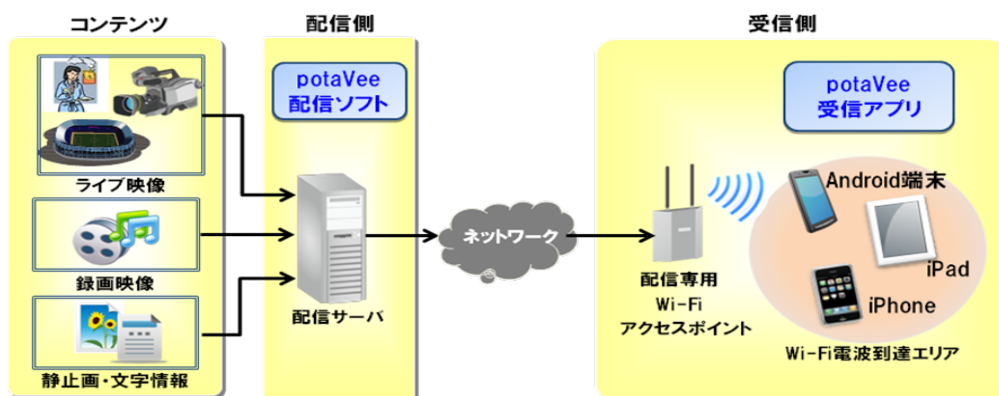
コンテンツ

ライブ映像

録画映像

静止画・文字情報

配信側

potaVee
配信ソフト

配信サーバ

ネットワーク

受信側

potaVee
受信アプリ

配信専用
Wi-Fi
アクセスポイント

Android端末

iPad

iPhone

Wi-Fi電波到達エリア